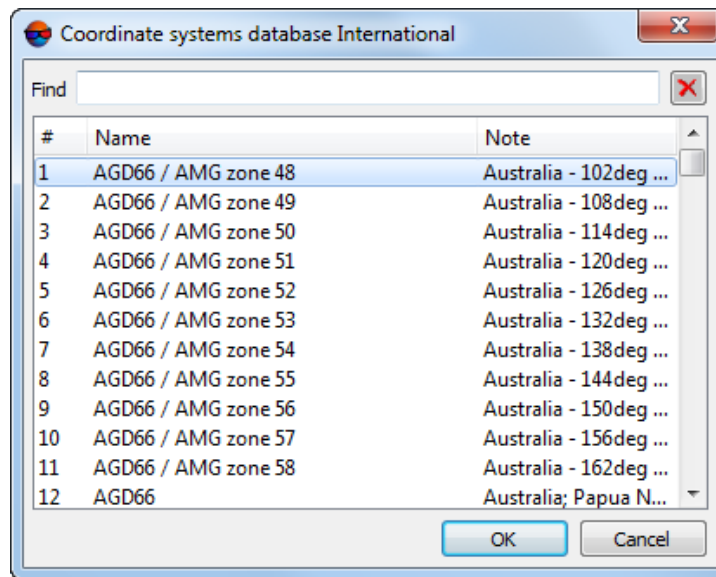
Coordinate systems database International

Find

| # | Name | Note |
|---|---|---|
| 1 | AGD66 / AMG zone 48 | Australia - 102deg ... |
| 2 | AGD66 / AMG zone 49 | Australia - 108deg ... |
| 3 | AGD66 / AMG zone 50 | Australia - 114deg ... |
| 4 | AGD66 / AMG zone 51 | Australia - 120deg ... |
| 5 | AGD66 / AMG zone 52 | Australia - 126deg ... |
| 6 | AGD66 / AMG zone 53 | Australia - 132deg ... |
| 7 | AGD66 / AMG zone 54 | Australia - 138deg ... |
| 8 | AGD66 / AMG zone 55 | Australia - 144deg ... |
| 9 | AGD66 / AMG zone 56 | Australia - 150deg ... |
| 10 | AGD66 / AMG zone 57 | Australia - 156deg ... |
| 11 | AGD66 / AMG zone 58 | Australia - 162deg ... |
| 12 | AGD66 | Australia; Papua N... |

OK
Cancel